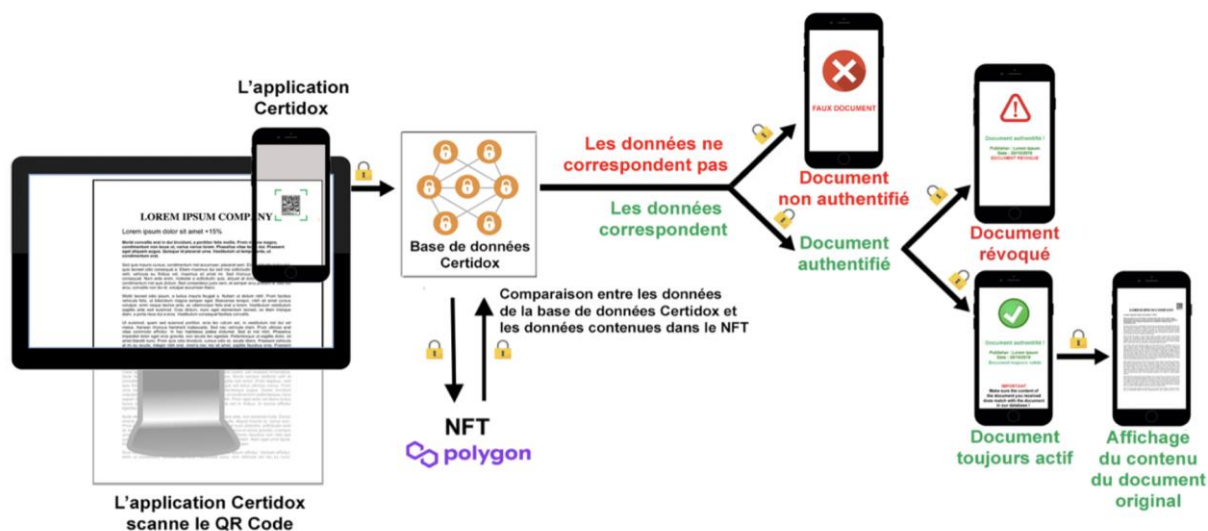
L'application Certidox

LOREM IPSUM COMPANY

Lorem ipsum dolor sit amet +15%

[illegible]

L'application Certidox scanne le QR Code

Base de données Certidox

Comparaison entre les données de la base de données Certidox et les données contenues dans le NFT

NFT

polygon

Les données ne correspondent pas

Les données correspondent

FAUX DOCUMENT

Document non authentifié

Document authentifié

Document authentifié !
Publisher : Lorem Ipsum
Date : 20/10/2019
DOCUMENT RÉVOQUÉ

Document révoqué

Document authentifié !
Publisher : Lorem Ipsum
Date : 20/10/2019
Document toujours valide
IMPORTANT
Make sure the content of the document you received does match with the document in our database !

Document toujours actif

Affichage du contenu du document original